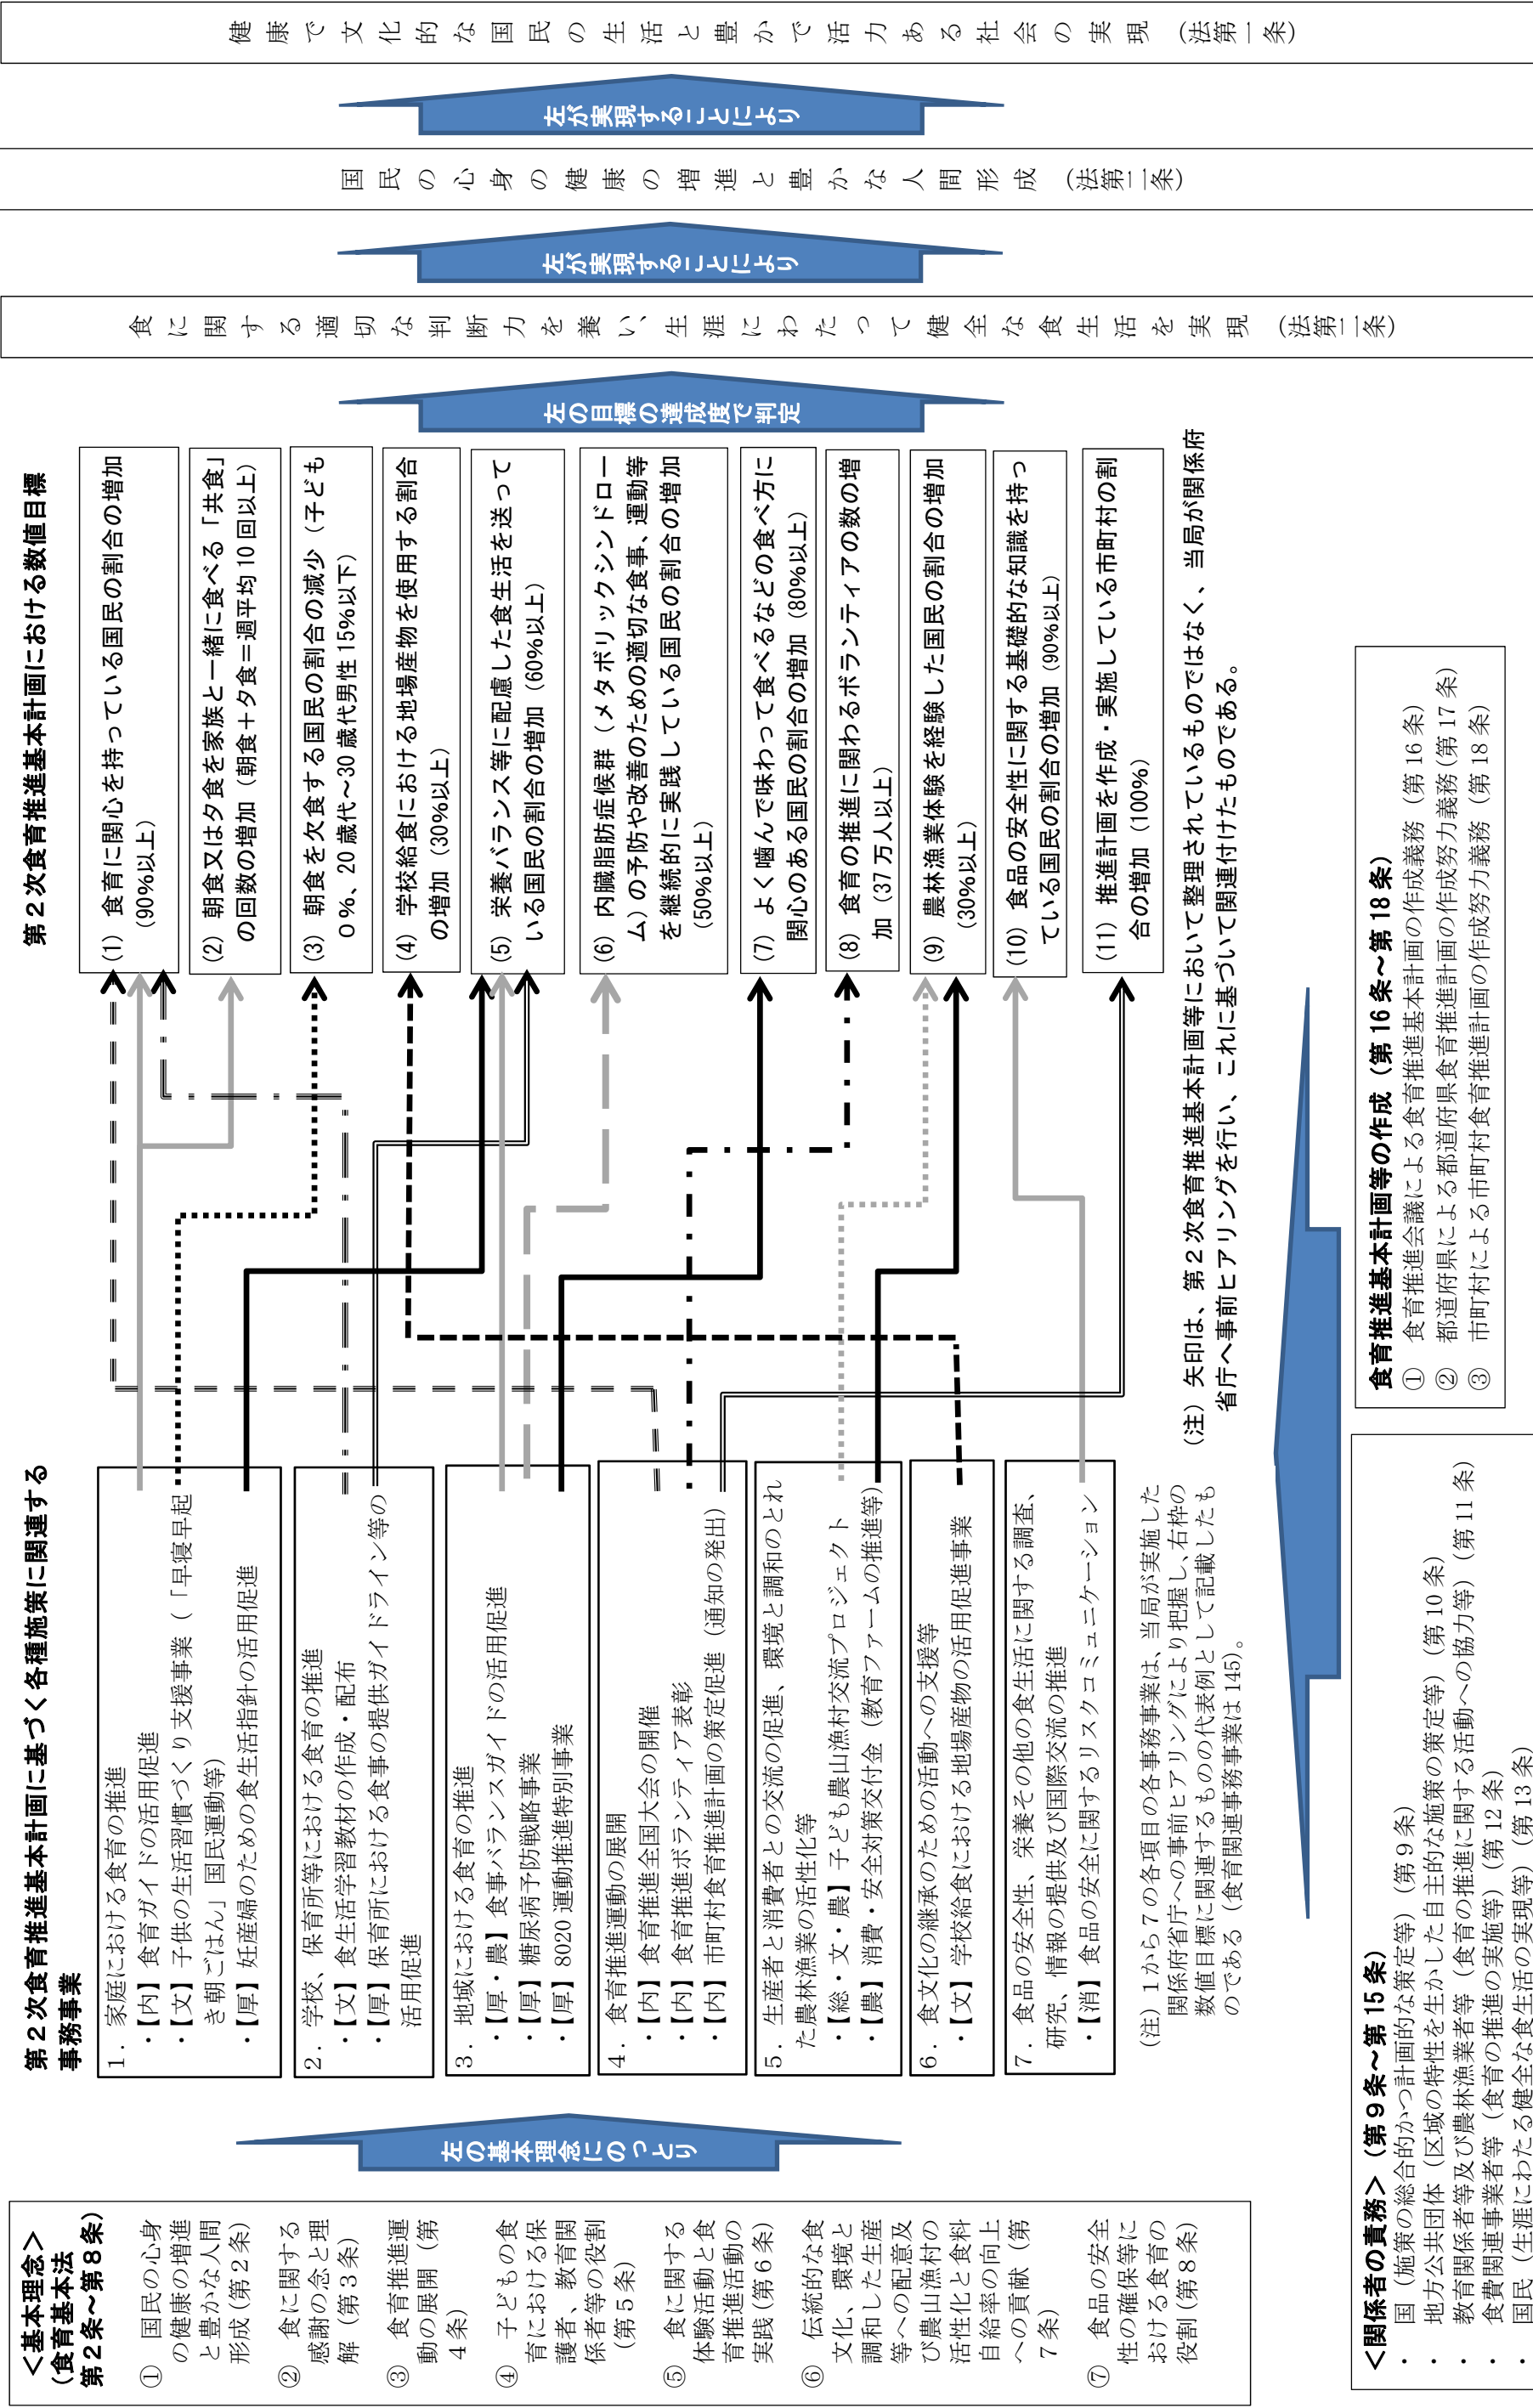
健康で文化的な国民の生活と豊かで活力ある社会の実現（法第一条）

左が実現することにより

国民の心身の健康の増進と豊かな人間形成（法第一条）

左が実現することにより

食に関する適切な判断力を養い、生涯にわたって健全な食生活を実現（法第一条）

左の目標の達成度で判定

第２次食育推進基本計画における数値目標

(1) 食育に関心を持っている国民の割合の増加（90%以上）

(2) 朝食又は夕食を家族と一緒に食べる「共食」の回数の増加（朝食＋夕食＝週平均 10 回以上）

(3) 朝食を欠食する国民の割合の減少（子ども０%、20 歳代～30 歳代男性 15%以下）

(4) 学校給食における地場産物を使用する割合の増加（30%以上）

(5) 栄養バランス等に配慮した食生活を送っている国民の割合の増加（60%以上）

(6) 内臓脂肪症候群（メタボリックシンドローム）の予防や改善のための適切な食事、運動等を継続的に実践している国民の割合の増加（50%以上）

(7) よく噛んで味わって食べるなどの食べ方に関心のある国民の割合の増加（80%以上）

(8) 食育の推進に関わるボランティアの数の増加（37 万人以上）

(9) 農林漁業体験を経験した国民の割合の増加（30%以上）

(10) 食品の安全性に関する基礎的な知識を持っている国民の割合の増加（90%以上）

(11) 推進計画を作成・実施している市町村の割合の増加（100%）

（注）矢印は、第２次食育推進基本計画等において整理されているものではなく、当局が関係府省庁へ事前ヒアリングを行い、これに基づいて関連付けたものである。

第２次食育推進基本計画に基づく各種施策に関連する事務事業

1．家庭における食育の推進
・【内】食育ガイドの活用促進
・【文】子供の生活習慣づくり支援事業（「早寝早起き朝ごはん」国民運動等）
・【厚】妊産婦のための食生活指針の活用促進

2．学校、保育所等における食育の推進
・【文】食生活学習教材の作成・配布
・【厚】保育所における食事の提供ガイドライン等の活用促進

3．地域における食育の推進
・【厚・農】食事バランスガイドの活用促進
・【厚】糖尿病予防戦略事業
・【厚】8020 運動推進特別事業

4．食育推進運動の展開
・【内】食育推進全国大会の開催
・【内】食育推進ボランティア表彰
・【内】市町村食育推進計画の策定促進（通知の発出）

5．生産者と消費者との交流の促進、環境と調和のとれた農林漁業の活性化等
・【総・文・農】子ども農山漁村交流プロジェクト
・【農】消費・安全対策交付金（教育ファームの推進等）

6．食文化の継承のための活動への支援等
・【文】学校給食における地場産物の活用促進事業

7．食品の安全性、栄養その他の食生活に関する調査、研究、情報の提供及び国際交流の推進
・【消】食品の安全に関するリスクコミュニケーション

（注）1 から 7 の各項目の各事務事業は、当局が実施した関係府省庁への事前ヒアリングにより把握し、右枠の数値目標に関連するものの代表例として記載したものである（食育関連事務事業は 145）。

食育推進基本計画等の作成（第 16 条～第 18 条）
① 食育推進会議による食育推進基本計画の作成義務（第 16 条）
② 都道府県による都道府県食育推進計画の作成努力義務（第 17 条）
③ 市町村による市町村食育推進計画の作成努力義務（第 18 条）

左の基本理念にのっとり

＜基本理念＞（食育基本法第２条～第８条）
① 国民の心身の健康の増進と豊かな人間形成（第２条）
② 食に関する感謝の念と理解（第３条）
③ 食育推進運動の展開（第４条）
④ 子どもの食育における保護者、教育関係者等の役割（第５条）
⑤ 食に関する体験活動と食育推進活動の実践（第６条）
⑥ 伝統的な食文化、環境と調和した生産等への配意及び農山漁村の活性化と食料自給率の向上への貢献（第７条）
⑦ 食品の安全性の確保等における食育の役割（第８条）

＜関係者の責務＞（第９条～第 15 条）
・国（施策の総合的かつ計画的な策定等）（第９条）
・地方公共団体（区域の特性を生かした自主的な施策の策定等）（第 10 条）
・教育関係者等及び農林漁業者等（食育の推進に関する活動への協力等）（第 11 条）
・食品関連事業者等（食育の推進の実施等）（第 12 条）
・国民（生涯にわたる健全な食生活の実現等）（第 13 条）